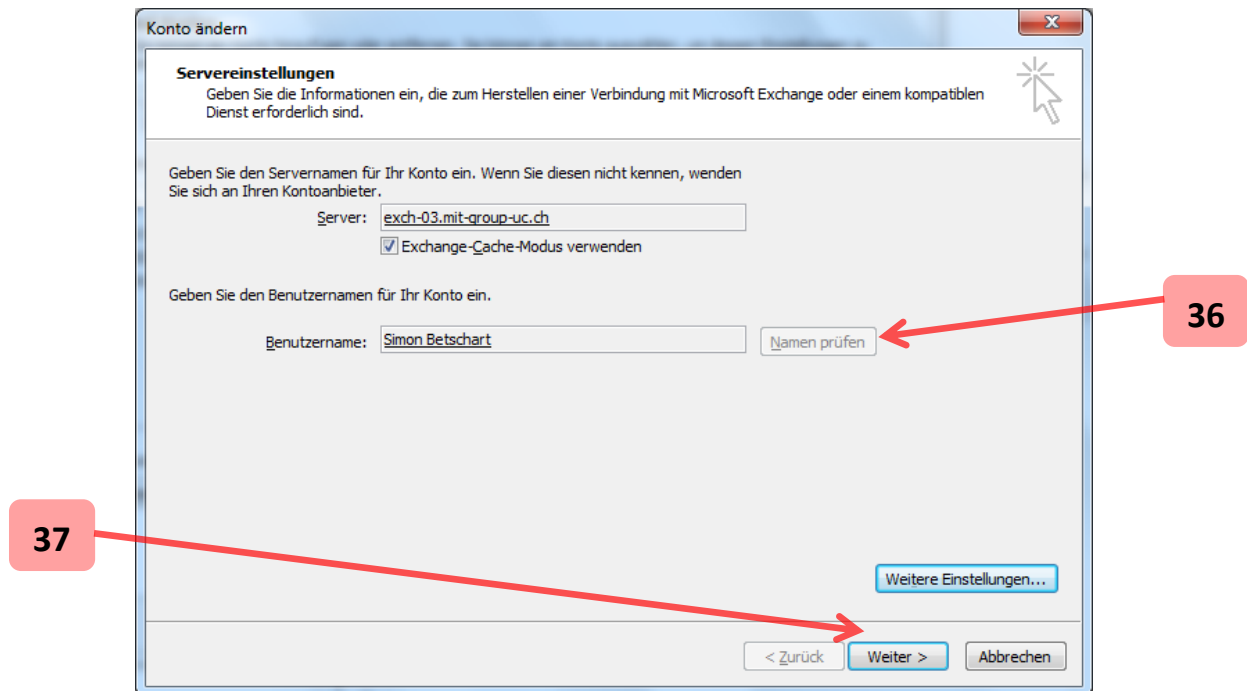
Konto ändern

Servereinstellungen
Geben Sie die Informationen ein, die zum Herstellen einer Verbindung mit Microsoft Exchange oder einem kompatiblen Dienst erforderlich sind.

Geben Sie den Servernamen für Ihr Konto ein. Wenn Sie diesen nicht kennen, wenden Sie sich an Ihren Kontoanbieter.

Server: exch-03.mit-group-uc.ch

Exchange-Cache-Modus verwenden

Geben Sie den Benutzernamen für Ihr Konto ein.

Benutzername: Simon Betschart

Namen prüfen

36

37

Weitere Einstellungen...

< Zurück

Weiter >

Abbrechen